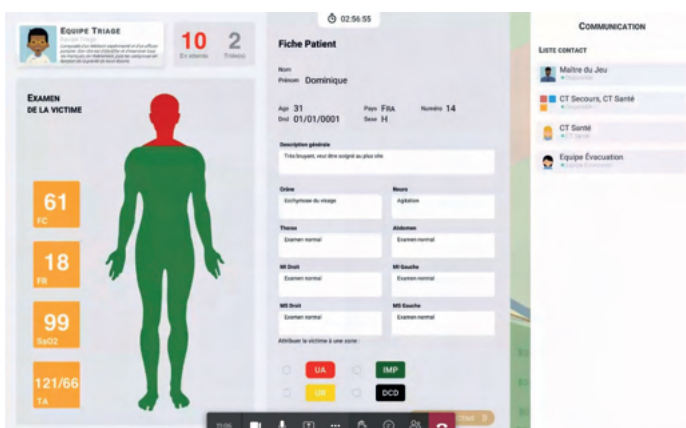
EQUIPE TRIAGE
Equipe Triage
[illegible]

10
En attente

2
Triagés

02:56:55

EXAMEN DE LA VICTIME

61
FC

18
FR

99
SaO2

121/66
TA

Fiche Patient

Nom
Prénom Dominique

Age 31
Ddn 01/01/0001
Pays FRA
Sexe H
Numéro 14

Description générale
Très bruyant, veut être soigné au plus vite

Crâne
Ecchymose du visage

Neuro
Agitation

Thorax
Examen normal

Abdomen
Examen normal

MI Droit
Examen normal

MI Gauche
Examen normal

MS Droit
Examen normal

MS Gauche
Examen normal

Attribuer la victime à une zone :

UA
IMP
UR
DCD

COMMUNICATION

LISTE CONTACT

Maître du Jeu
Disponible

CT Secours, CT Santé
Disponible

CT Santé
CT Santé

Equipe Évacuation
Equipe Évacuation

11:06